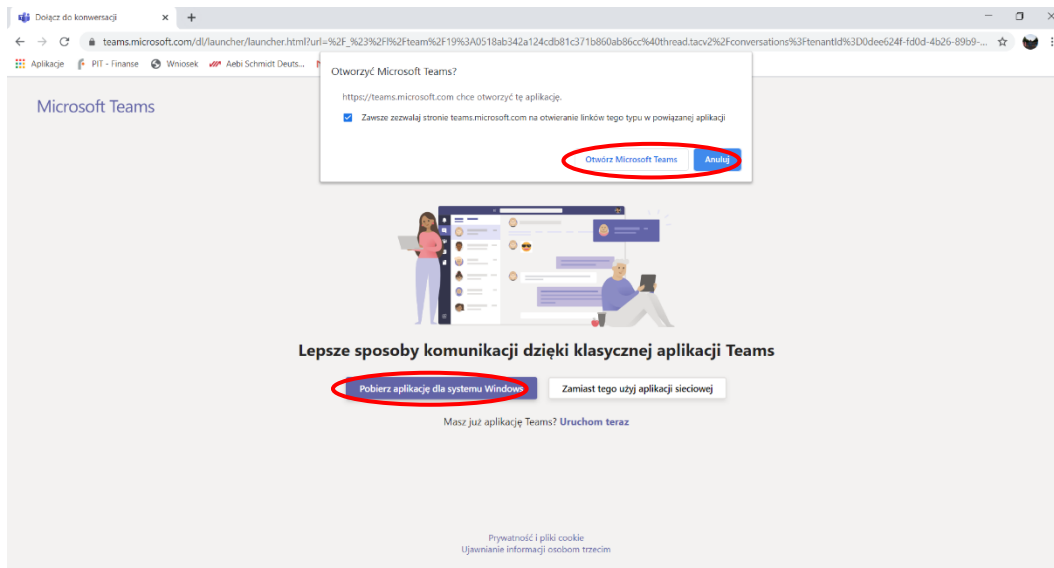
Dołącz do konwersacji ×
+
teams.microsoft.com/dl/launcher/launcher.html?url=%2F_%23%2Fl%2Fteam%2F19%3A0518ab342a124cdb81c371b860ab86cc%40thread.tacv2%2Fconversations%3Ftenantld%3D0dee624f-fd0d-4b26-89b9-...
Aplikacje PIT - Finanse Wniosek Aebi Schmidt Deuts...

Otworzyć Microsoft Teams?
https://teams.microsoft.com chce otworzyć tę aplikację.
Zawsze zezwalaj stronie teams.microsoft.com na otwieranie linków tego typu w powiązanej aplikacji
Otwórz Microsoft Teams Anuluj

Microsoft Teams

Lepsze sposoby komunikacji dzięki klasycznej aplikacji Teams

Pobierz aplikację dla systemu Windows
Zamiast tego użyj aplikacji sieciowej

Masz już aplikację Teams? Uruchom teraz

Prywatność i pliki cookie
Ujawnianie informacji osobom trzecim